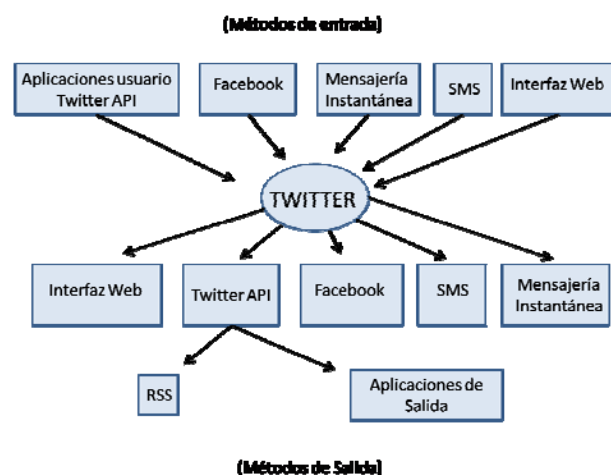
(Métodos de entrada)

Aplicaciones usuario Twitter API

Facebook

Mensajería Instantánea

SMS

Interfaz Web

TWITTER

Interfaz Web

Twitter API

Facebook

SMS

Mensajería Instantánea

RSS

Aplicaciones de Salida

(Métodos de Salida)